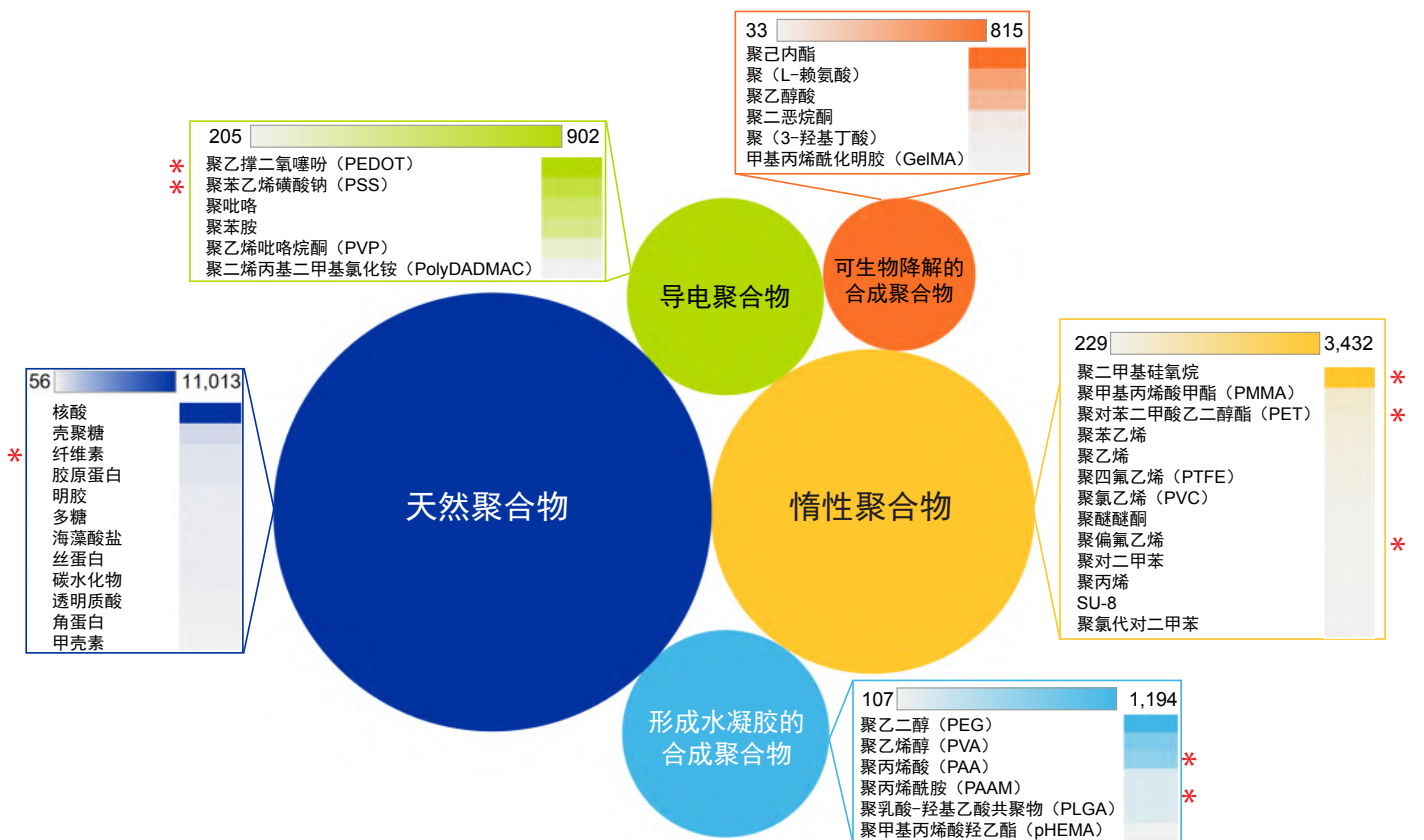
33 815
聚己内酯
聚（L-赖氨酸）
聚乙醇酸
聚二恶烷酮
聚（3-羟基丁酸）
甲基丙烯酰化明胶（GelMA）

205 902
*聚乙撑二氧噻吩（PEDOT）
*聚苯乙烯磺酸钠（PSS）
聚吡咯
聚苯胺
聚乙烯吡咯烷酮（PVP）
聚二烯丙基二甲基氯化铵（PolyDADMAC）

导电聚合物

可生物降解的合成聚合物

229 3,432
聚二甲基硅氧烷 *
聚甲基丙烯酸甲酯（PMMA）
聚对苯二甲酸乙二醇酯（PET） *
聚苯乙烯
聚乙烯
聚四氟乙烯（PTFE）
聚氯乙烯（PVC）
聚醚醚酮
聚偏氟乙烯 *
聚对二甲苯
聚丙烯
SU-8
聚氯代对二甲苯

56 11,013
核酸
壳聚糖
*纤维素
胶原蛋白
明胶
多糖
海藻酸盐
丝蛋白
碳水化物
透明质酸
角蛋白
甲壳素

天然聚合物

惰性聚合物

形成水凝胶的合成聚合物

107 1,194
聚乙二醇（PEG）
聚乙烯醇（PVA）
聚丙烯酸（PAA） *
聚丙烯酰胺（PAAM）
聚乳酸-羟基乙酸共聚物（PLGA） *
聚甲基丙烯酸羟乙酯（pHEMA）